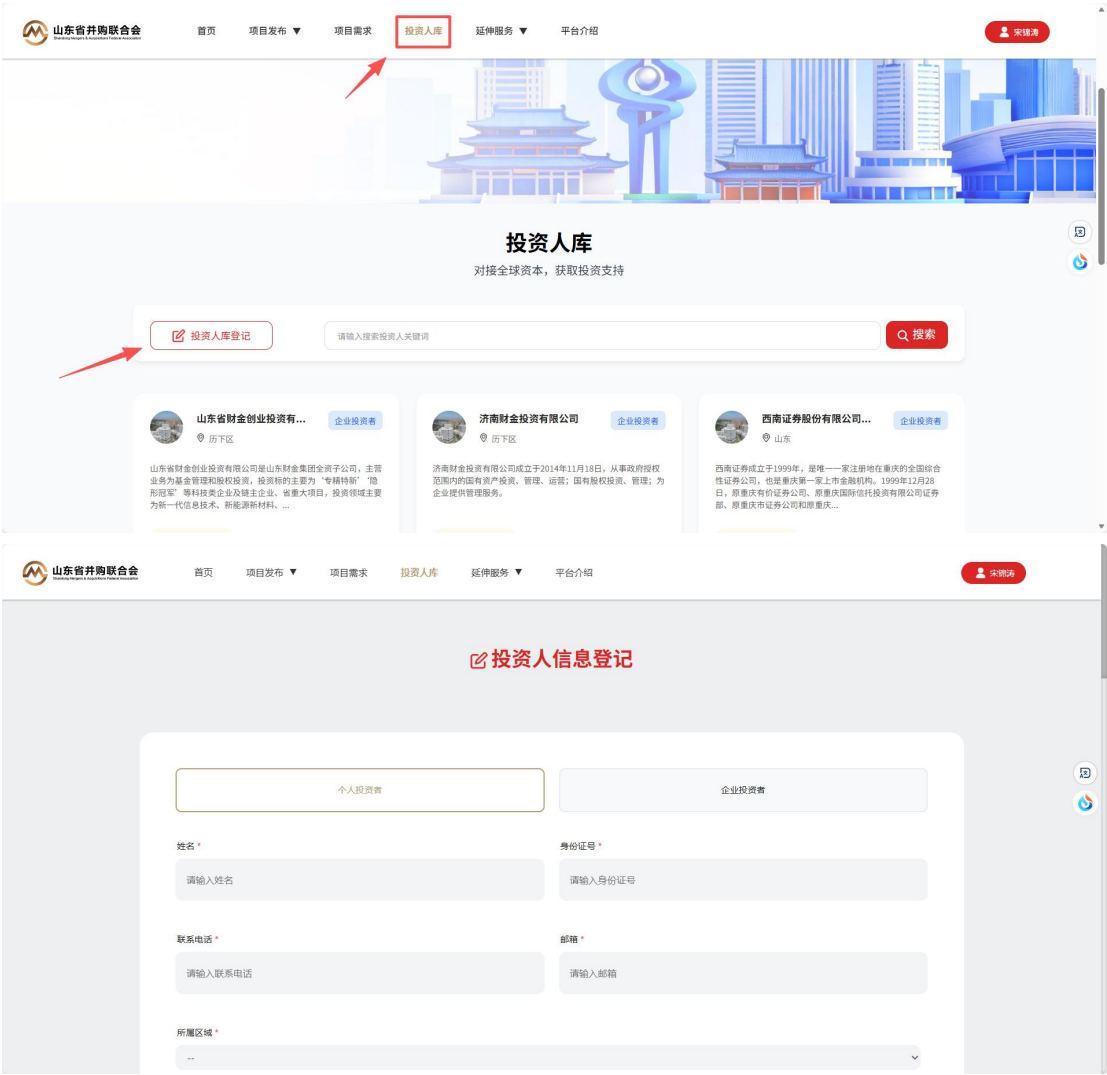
山东省并购联合会
Shandong Mergers & Acquisitions Federal Association

首页 项目发布 ▼ 项目需求 投资人库 延伸服务 ▼ 平台介绍

宋锦涛

投资人库

对接全球资本，获取投资支持

投资人库登记

请输入搜索投资人关键词

搜索

山东省财金创业投资有...
企业投资者
历下区
山东省财金创业投资有限公司是山东财金集团全资子公司，主营业务为基金管理和股权投资，投资标的主要为"专精特新""隐形冠军"等科技类企业及链主企业、省重大项目，投资领域主要为新一代信息技术、新能源新材料、...

济南财金投资有限公司
企业投资者
历下区
济南财金投资有限公司成立于2014年11月18日，从事政府授权范围内的国有资产投资、管理、运营；国有股权投资、管理；为企业提供管理服务。

西南证券股份有限公司...
企业投资者
山东
西南证券成立于1999年，是唯一一家注册地在重庆的全国综合性证券公司，也是重庆第一家上市金融机构。1999年12月28日，原重庆有价证券公司、原重庆国际信托投资有限公司证券部、原重庆市证券公司和原重庆...

山东省并购联合会
Shandong Mergers & Acquisitions Federal Association

首页 项目发布 ▼ 项目需求 投资人库 延伸服务 ▼ 平台介绍

宋锦涛

投资人信息登记

个人投资者

企业投资者

姓名 *
请输入姓名

身份证号 *
请输入身份证号

联系电话 *
请输入联系电话

邮箱 *
请输入邮箱

所属区域 *
--